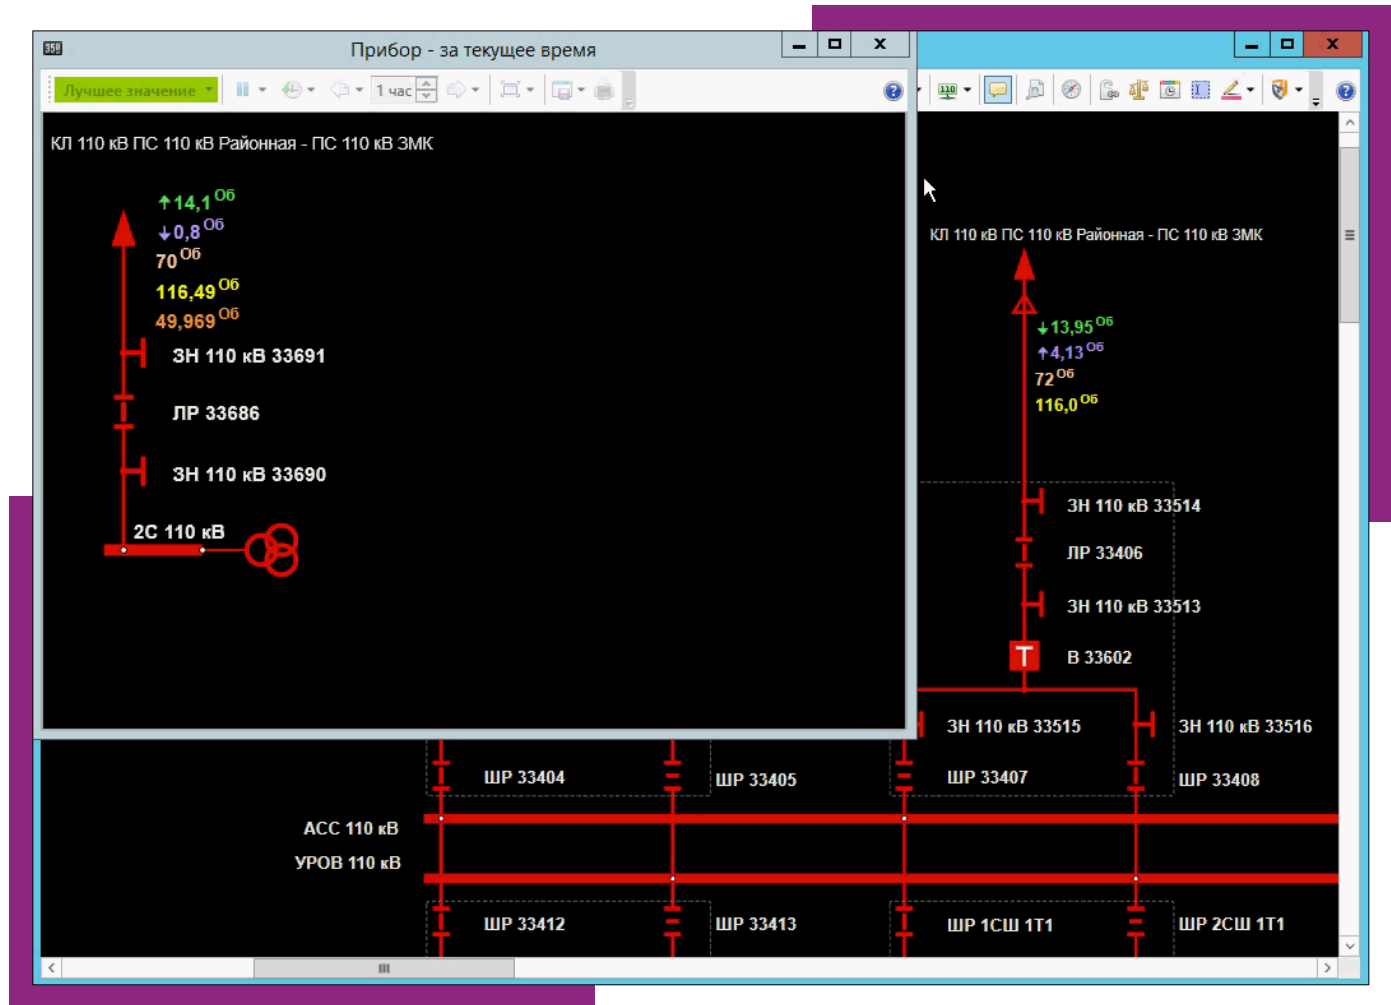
Прибор - за текущее время

Лучшее значение

1 час

КЛ 110 кВ ПС 110 кВ Районная - ПС 110 кВ ЗМК

↑14,1 Об
↓0,8 Об
70 Об
116,49 Об
49,969 Об

ЗН 110 кВ 33691

ЛР 33686

ЗН 110 кВ 33690

2С 110 кВ

КЛ 110 кВ ПС 110 кВ Районная - ПС 110 кВ ЗМК

↓13,95 Об
↑4,13 Об
72 Об
116,0 Об

ЗН 110 кВ 33514

ЛР 33406

ЗН 110 кВ 33513

Т

В 33602

ЗН 110 кВ 33515

ЗН 110 кВ 33516

ШР 33404

ШР 33405

ШР 33407

ШР 33408

АСС 110 кВ

УРОВ 110 кВ

ШР 33412

ШР 33413

ШР 1СШ 1Т1

ШР 2СШ 1Т1